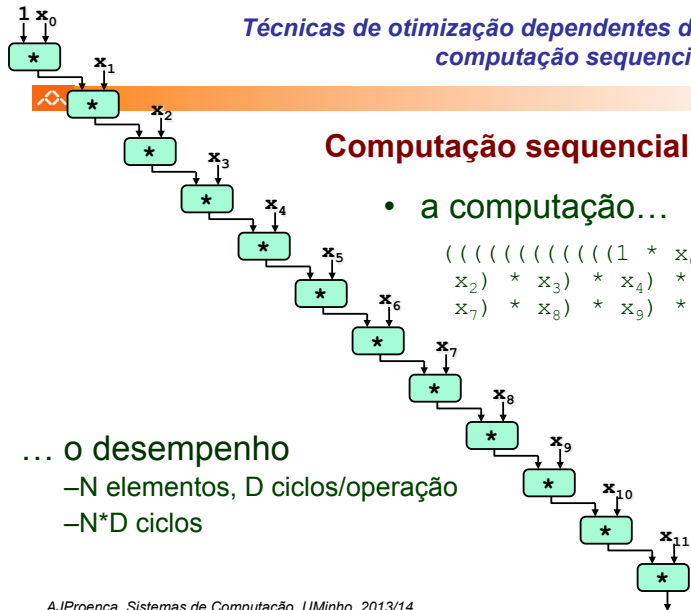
Técnicas de otimização dependentes d computação sequenci

Computação sequencial

• a computação…

(((((((((((1 * $x_{}$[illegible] $x_2$) * $x_3$) * $x_4$) * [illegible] $x_7$) * $x_8$) * $x_9$) * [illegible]

… o desempenho

–N elementos, D ciclos/operação

–N*D ciclos

1 $x_0$ * $x_1$ * $x_2$ * $x_3$ * $x_4$ * $x_5$ * $x_6$ * $x_7$ * $x_8$ * $x_9$ * $x_{10}$ * $x_{11}$ *

AJProença, Sistemas de Computação, UMinho, 2013/14